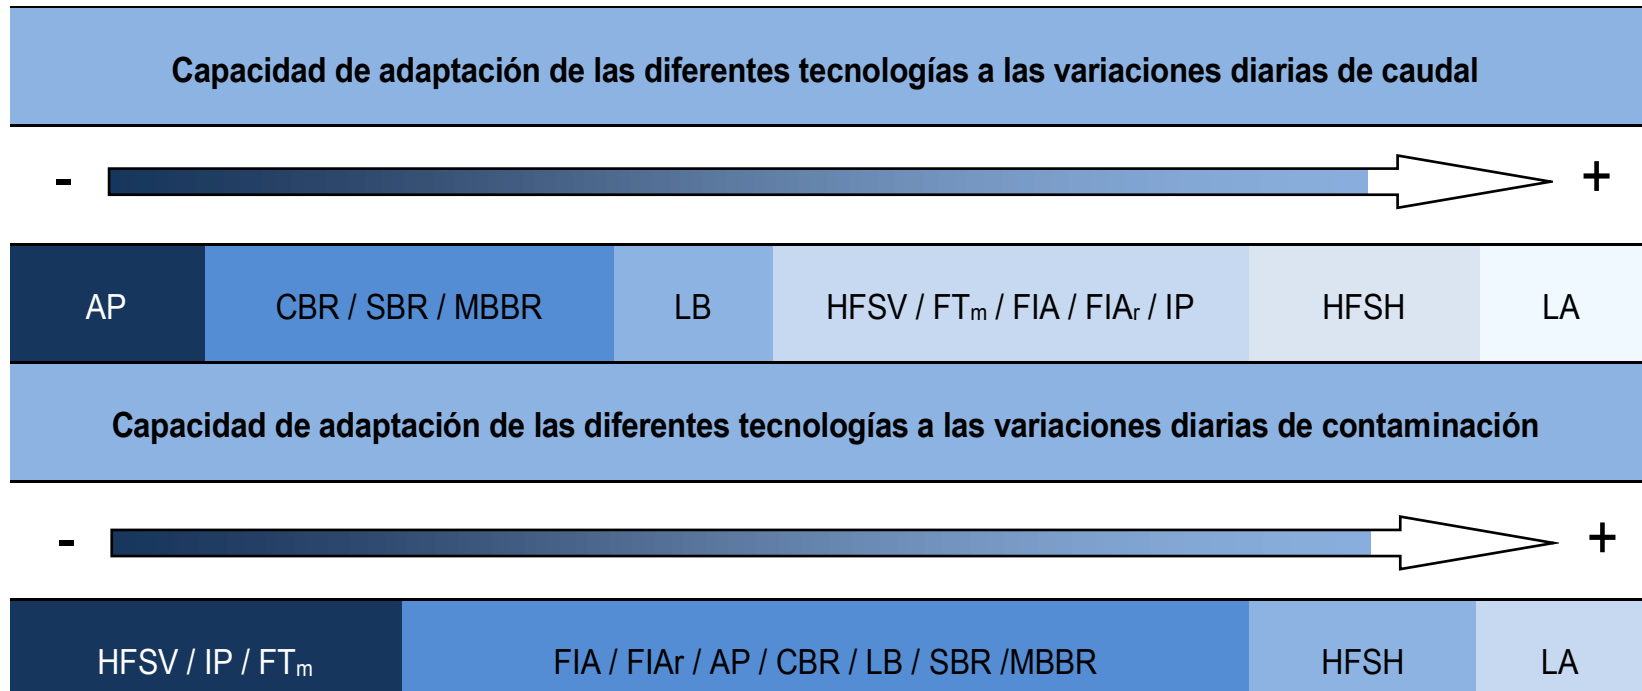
Capacidad de adaptación de las diferentes tecnologías a las variaciones diarias de caudal

- +

| AP | CBR / SBR / MBBR | LB | HFSV / FT$_m$ / FIA / FIA$_r$ / IP | HFSH | LA |
|---|---|---|---|---|---|

Capacidad de adaptación de las diferentes tecnologías a las variaciones diarias de contaminación

- +

| HFSV / IP / FT$_m$ | FIA / FIAr / AP / CBR / LB / SBR /MBBR | HFSH | LA |
|---|---|---|---|